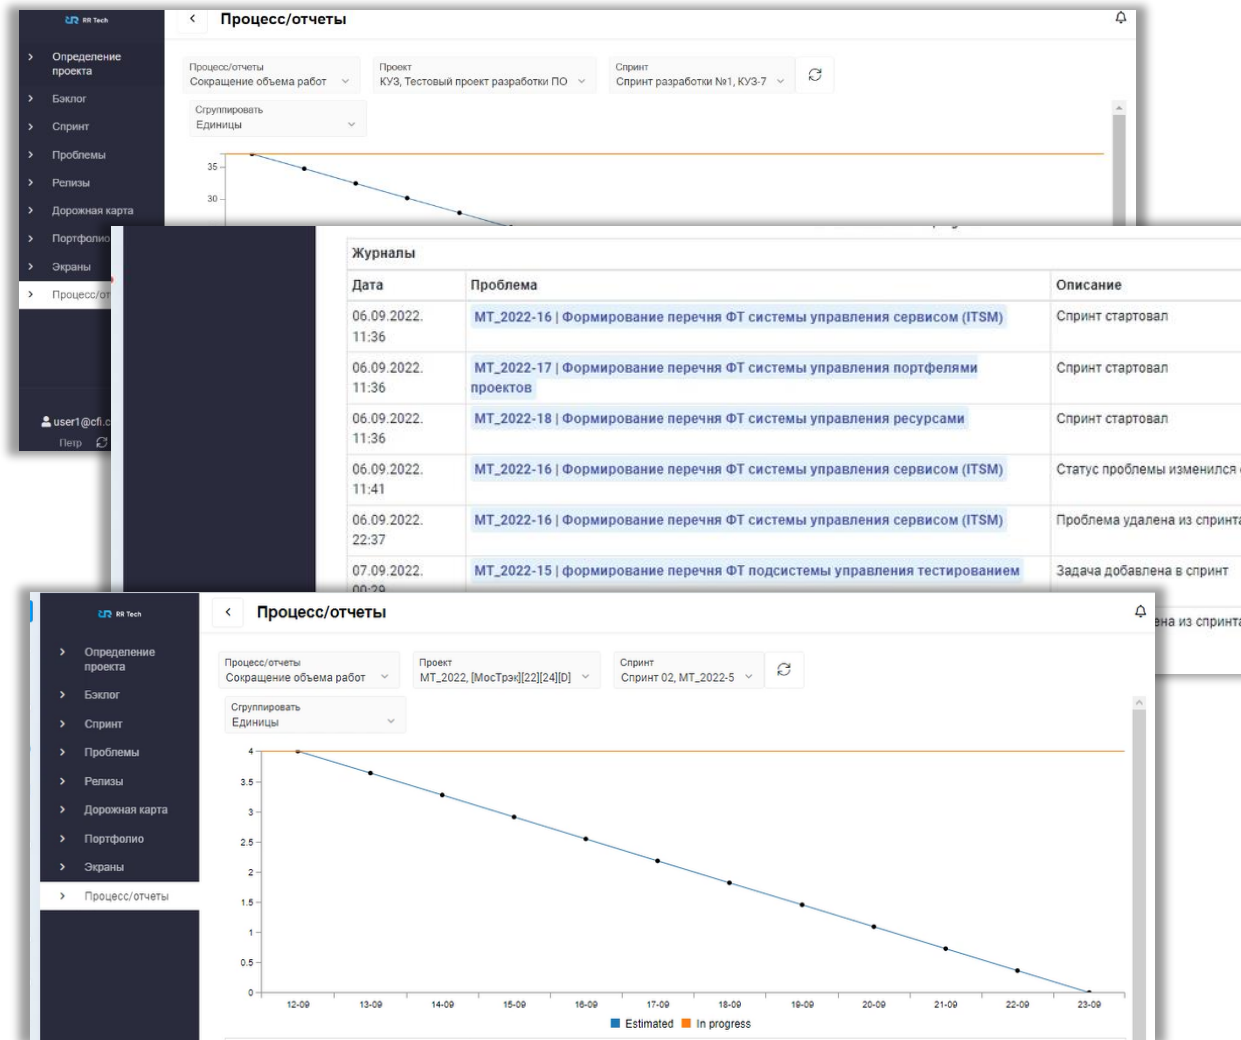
RR Tech

Определение проекта
Бэклог
Спринт
Проблемы
Релизы
Дорожная карта
Портфолио
Экраны
Процесс/от

user1@cfi.c
Петр

Процесс/отчеты

Процесс/отчеты
Сокращение объема работ

Проект
КУЗ, Тестовый проект разработки ПО

Спринт
Спринт разработки №1, КУЗ-7

Сгруппировать
Единицы

35
30

Журналы

| Дата | Проблема | Описание |
|---|---|---|
| 06.09.2022. 11:36 | MT_2022-16 \| Формирование перечня ФТ системы управления сервисом (ITSM) | Спринт стартовал |
| 06.09.2022. 11:36 | MT_2022-17 \| Формирование перечня ФТ системы управления портфелями проектов | Спринт стартовал |
| 06.09.2022. 11:36 | MT_2022-18 \| Формирование перечня ФТ системы управления ресурсами | Спринт стартовал |
| 06.09.2022. 11:41 | MT_2022-16 \| Формирование перечня ФТ системы управления сервисом (ITSM) | Статус проблемы изменился |
| 06.09.2022. 22:37 | MT_2022-16 \| Формирование перечня ФТ системы управления сервисом (ITSM) | Проблема удалена из спринта |
| 07.09.2022. 00:29 | MT_2022-15 \| формирование перечня ФТ подсистемы управления тестированием | Задача добавлена в спринт |

на из спринта

RR Tech

Определение проекта
Бэклог
Спринт
Проблемы
Релизы
Дорожная карта
Портфолио
Экраны
Процесс/отчеты

Процесс/отчеты

Процесс/отчеты
Сокращение объема работ

Проект
MT_2022, [МосТрэк][22][24][D]

Спринт
Спринт 02, MT_2022-5

Сгруппировать
Единицы

4
3.5
3
2.5
2
1.5
1
0.5
0

12-09
13-09
14-09
15-09
16-09
17-09
18-09
19-09
20-09
21-09
22-09
23-09

Estimated
In progress